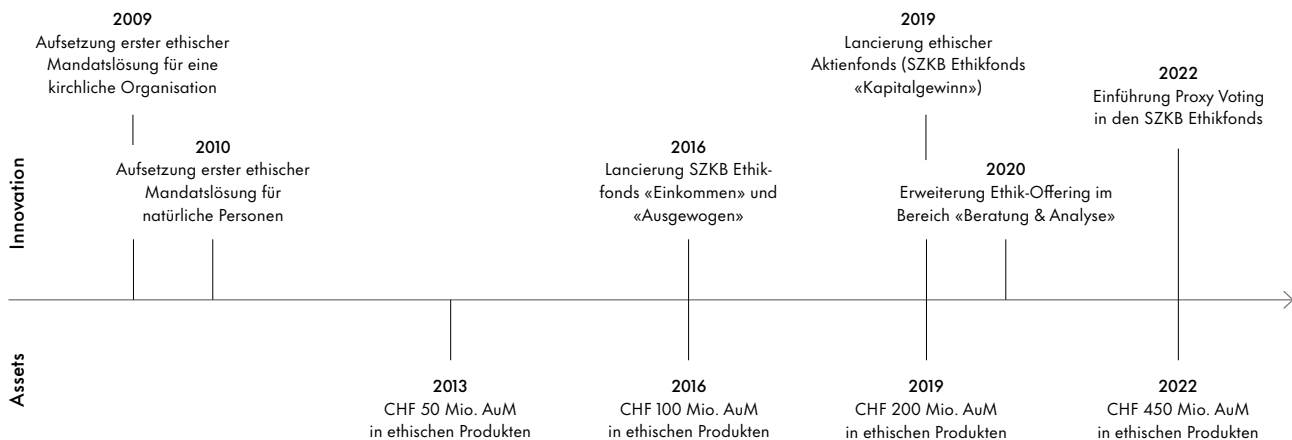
2009
Aufsetzung erster ethischer Mandatslösung für eine kirchliche Organisation

2010
Aufsetzung erster ethischer Mandatslösung für natürliche Personen

2016
Lancierung SZKB Ethikfonds «Einkommen» und «Ausgewogen»

2019
Lancierung ethischer Aktienfonds (SZKB Ethikfonds «Kapitalgewinn»)

2020
Erweiterung Ethik-Offering im Bereich «Beratung & Analyse»

2022
Einführung Proxy Voting in den SZKB Ethikfonds

Innovation

Assets

2013
CHF 50 Mio. AuM in ethischen Produkten

2016
CHF 100 Mio. AuM in ethischen Produkten

2019
CHF 200 Mio. AuM in ethischen Produkten

2022
CHF 450 Mio. AuM in ethischen Produkten